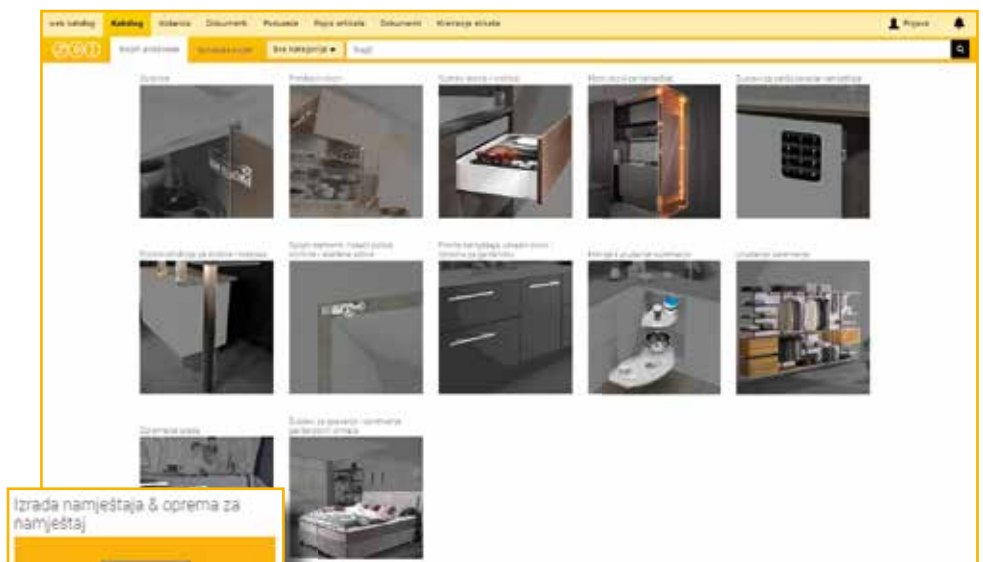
web katalog Katalog Videoteka Dokumenti Podsjetnici Popis artikala Dokumenti Kreiranje etiketa

Prijava

Svi proizvodi Spremljeni popisi Sve kategorije ▾ Traži

Šarke
Podizni okovi
Sustavi ladica i vodilica
Mini okovi za namještaj
Sustavi za zaključavanje namještaja

Pocinčani okovi za kuhinje i radnu ploču
Spojni elementi, nosači polica, držači i staklene police
Profilne ručke, ručke i tipke za kuhinje
Kutni i ugradni sustavi
Unutarnji sustavi

Oprema za vrata
Sustavi za pokretne i zaštitne pokrove ormara

Izrada namještaja & oprema za namještaj